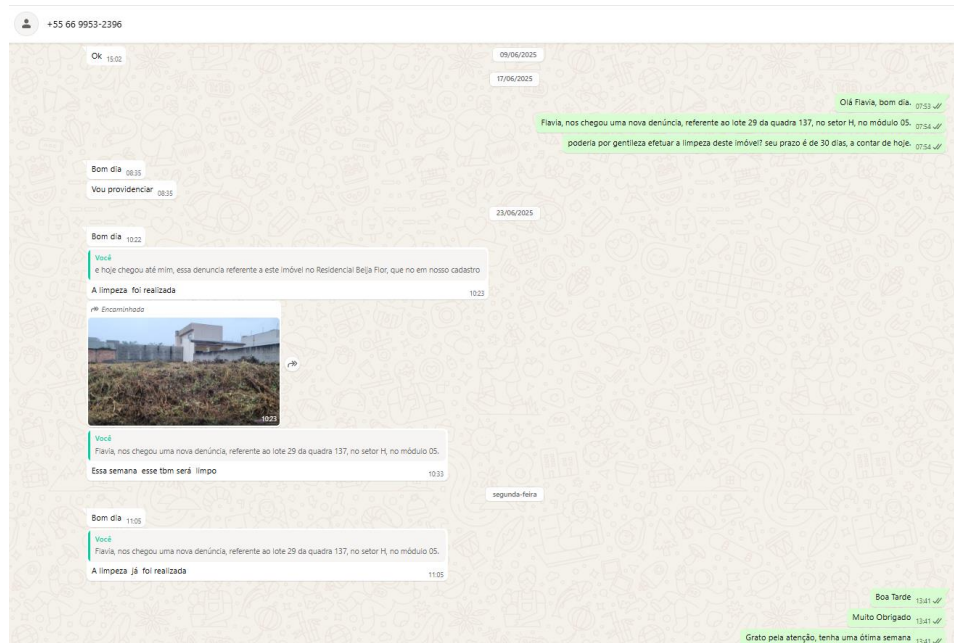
+55 66 9953-2396

Ok 15:02

09/06/2025

17/06/2025

Olá Flavia, bom dia. 07:53

Flavia, nos chegou uma nova denúncia, referente ao lote 29 da quadra 137, no setor H, no módulo 05. 07:54

poderia por gentileza efetuar a limpeza deste imóvel? seu prazo é de 30 dias, a contar de hoje. 07:54

Bom dia 08:35

Vou providenciar 08:35

23/06/2025

Bom dia 10:22

Você
e hoje chegou até mim, essa denuncia referente a este imóvel no Residencial Beija Flor, que no em nosso cadastro

A limpeza foi realizada 10:23

Encaminhada

10:23

Você
Flavia, nos chegou uma nova denúncia, referente ao lote 29 da quadra 137, no setor H, no módulo 05.

Essa semana esse tbm será limpo 10:33

segunda-feira

Bom dia 11:05

Você
Flavia, nos chegou uma nova denúncia, referente ao lote 29 da quadra 137, no setor H, no módulo 05.

A limpeza já foi realizada 11:05

Boa Tarde 13:41

Muito Obrigado 13:41

Grato pela atenção, tenha uma ótima semana 13:41